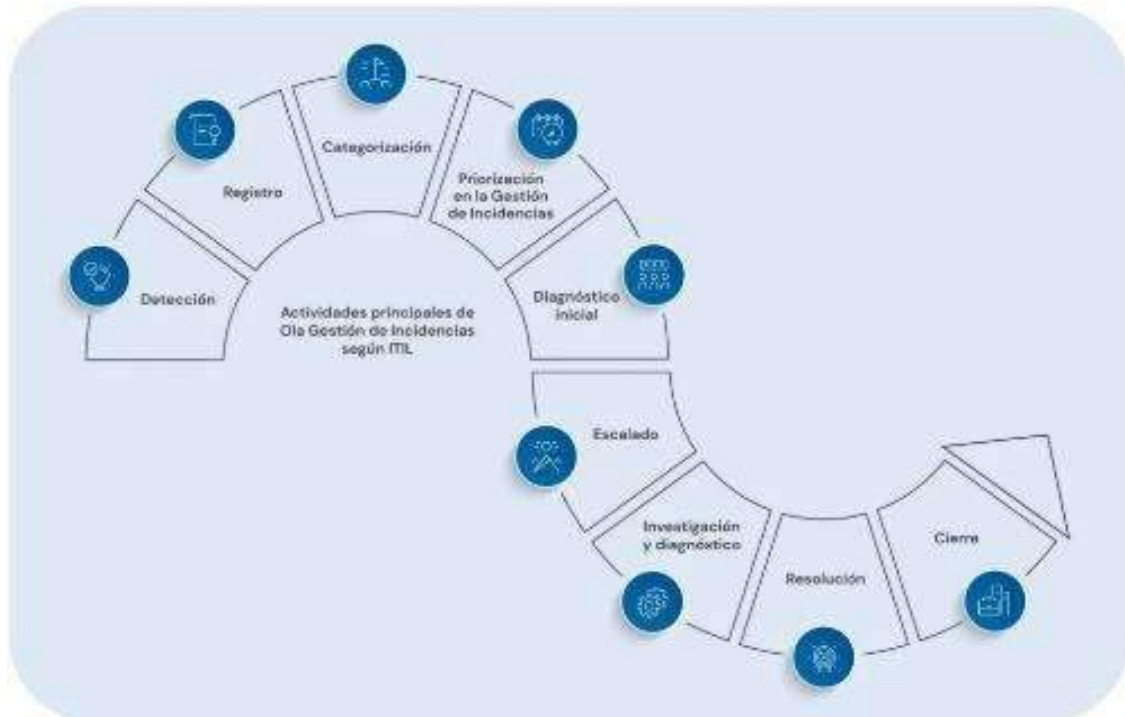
Actividades principales de Ola Gestión de Incidencias según ITIL

Detección

Registro

Categorización

Priorización en la Gestión de Incidencias

Diagnóstico inicial

Escalado

Investigación y diagnóstico

Resolución

Cierre